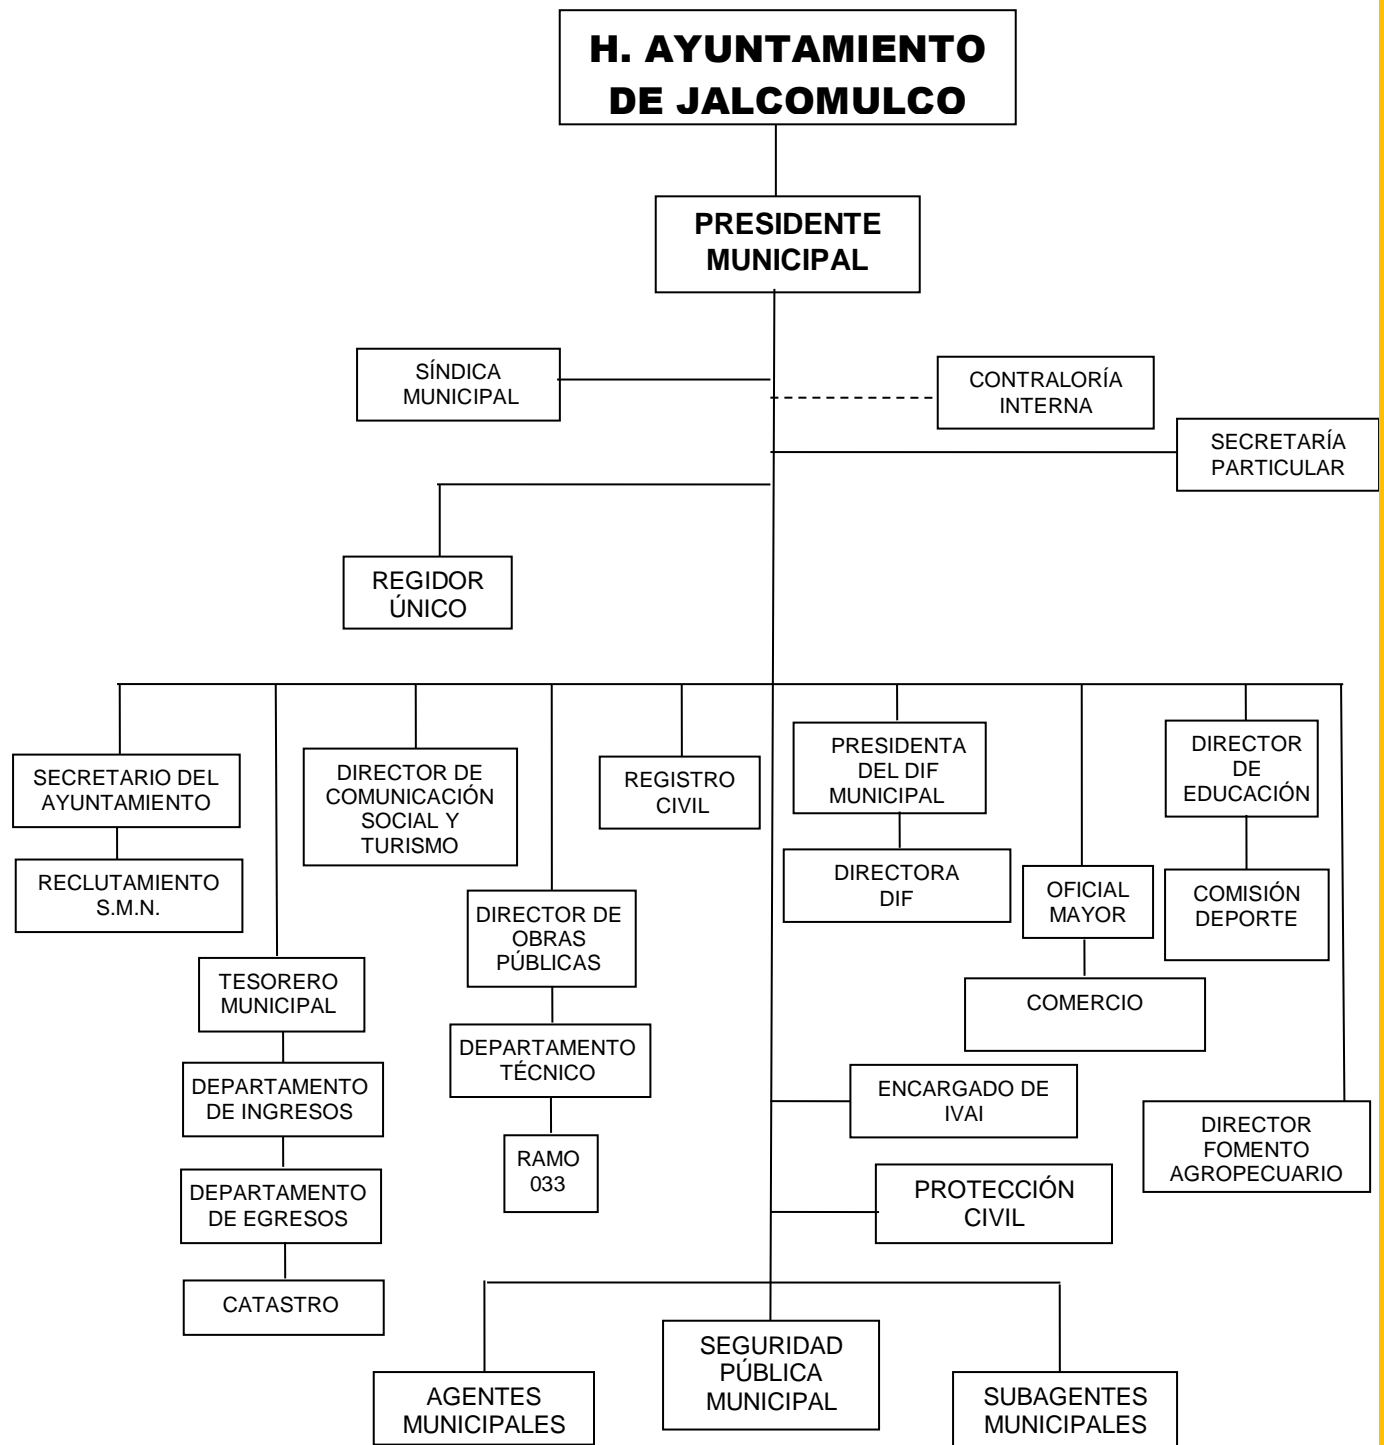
H. AYUNTAMIENTO DE JALCOMULCO

PRESIDENTE MUNICIPAL

SÍNDICA MUNICIPAL

CONTRALORÍA INTERNA

SECRETARÍA PARTICULAR

REGIDOR ÚNICO

SECRETARIO DEL AYUNTAMIENTO

RECLUTAMIENTO S.M.N.

DIRECTOR DE COMUNICACIÓN SOCIAL Y TURISMO

REGISTRO CIVIL

PRESIDENTA DEL DIF MUNICIPAL

DIRECTORA DIF

DIRECTOR DE EDUCACIÓN

COMISIÓN DEPORTE

OFICIAL MAYOR

COMERCIO

DIRECTOR DE OBRAS PÚBLICAS

DEPARTAMENTO TÉCNICO

RAMO 033

TESORERO MUNICIPAL

DEPARTAMENTO DE INGRESOS

DEPARTAMENTO DE EGRESOS

CATASTRO

ENCARGADO DE IVAI

PROTECCIÓN CIVIL

DIRECTOR FOMENTO AGROPECUARIO

AGENTES MUNICIPALES

SEGURIDAD PÚBLICA MUNICIPAL

SUBAGENTES MUNICIPALES